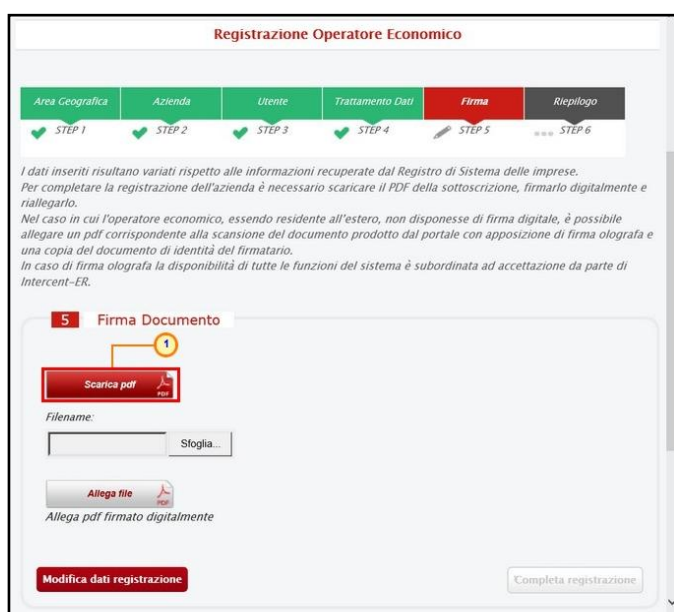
Registrazione Operatore Economico

Area Geografica
STEP 1
Azienda
STEP 2
Utente
STEP 3
Trattamento Dati
STEP 4
Firma
STEP 5
Riepilogo
STEP 6

I dati inseriti risultano variati rispetto alle informazioni recuperate dal Registro di Sistema delle imprese.
Per completare la registrazione dell'azienda è necessario scaricare il PDF della sottoscrizione, firmarlo digitalmente e riallegarlo.
Nel caso in cui l'operatore economico, essendo residente all'estero, non disponesse di firma digitale, è possibile allegare un pdf corrispondente alla scansione del documento prodotto dal portale con apposizione di firma olografa e una copia del documento di identità del firmatario.
In caso di firma olografa la disponibilità di tutte le funzioni del sistema è subordinata ad accettazione da parte di Intercent-ER.

5 Firma Documento

1

Scarica pdf

Filename:

Sfoglia...

Allega file

Allega pdf firmato digitalmente

Modifica dati registrazione

Completa registrazione